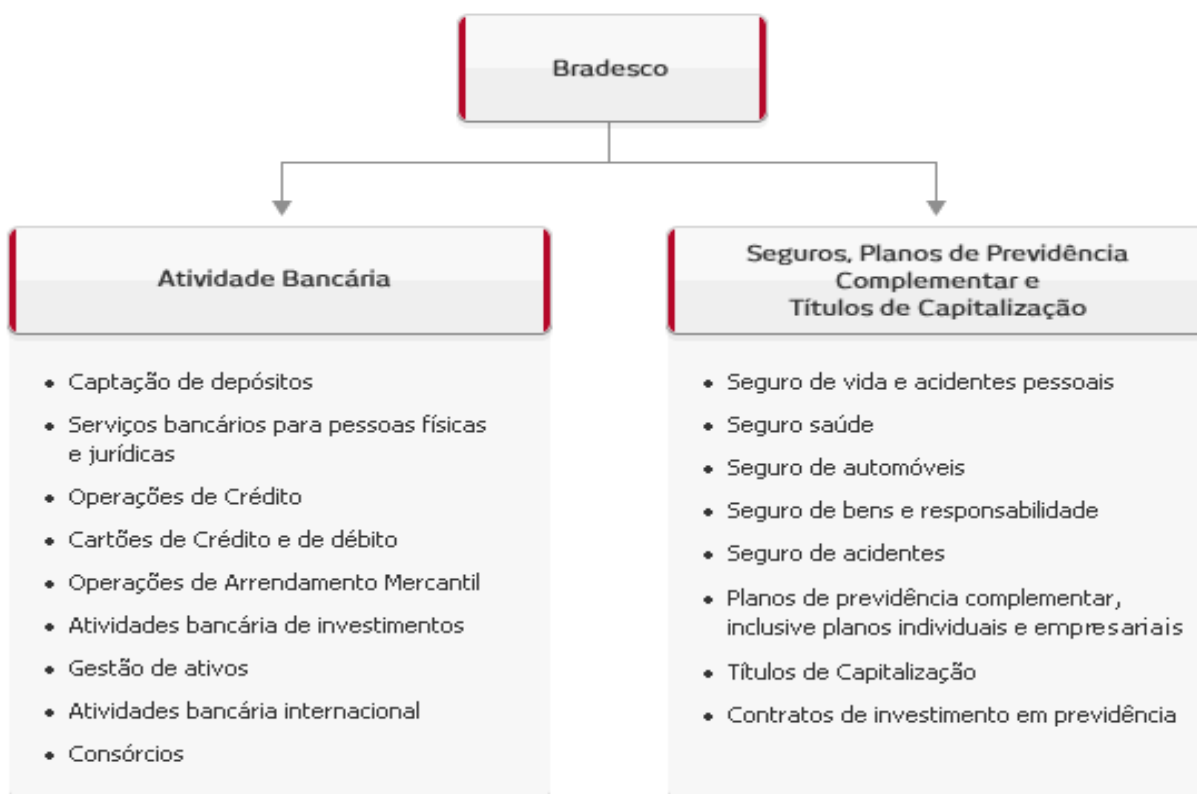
Bradesco

Atividade Bancária

- Captação de depósitos
- Serviços bancários para pessoas físicas e jurídicas
- Operações de Crédito
- Cartões de Crédito e de débito
- Operações de Arrendamento Mercantil
- Atividades bancária de investimentos
- Gestão de ativos
- Atividades bancária internacional
- Consórcios

Seguros, Planos de Previdência Complementar e Títulos de Capitalização

- Seguro de vida e acidentes pessoais
- Seguro saúde
- Seguro de automóveis
- Seguro de bens e responsabilidade
- Seguro de acidentes
- Planos de previdência complementar, inclusive planos individuais e empresariais
- Títulos de Capitalização
- Contratos de investimento em previdência